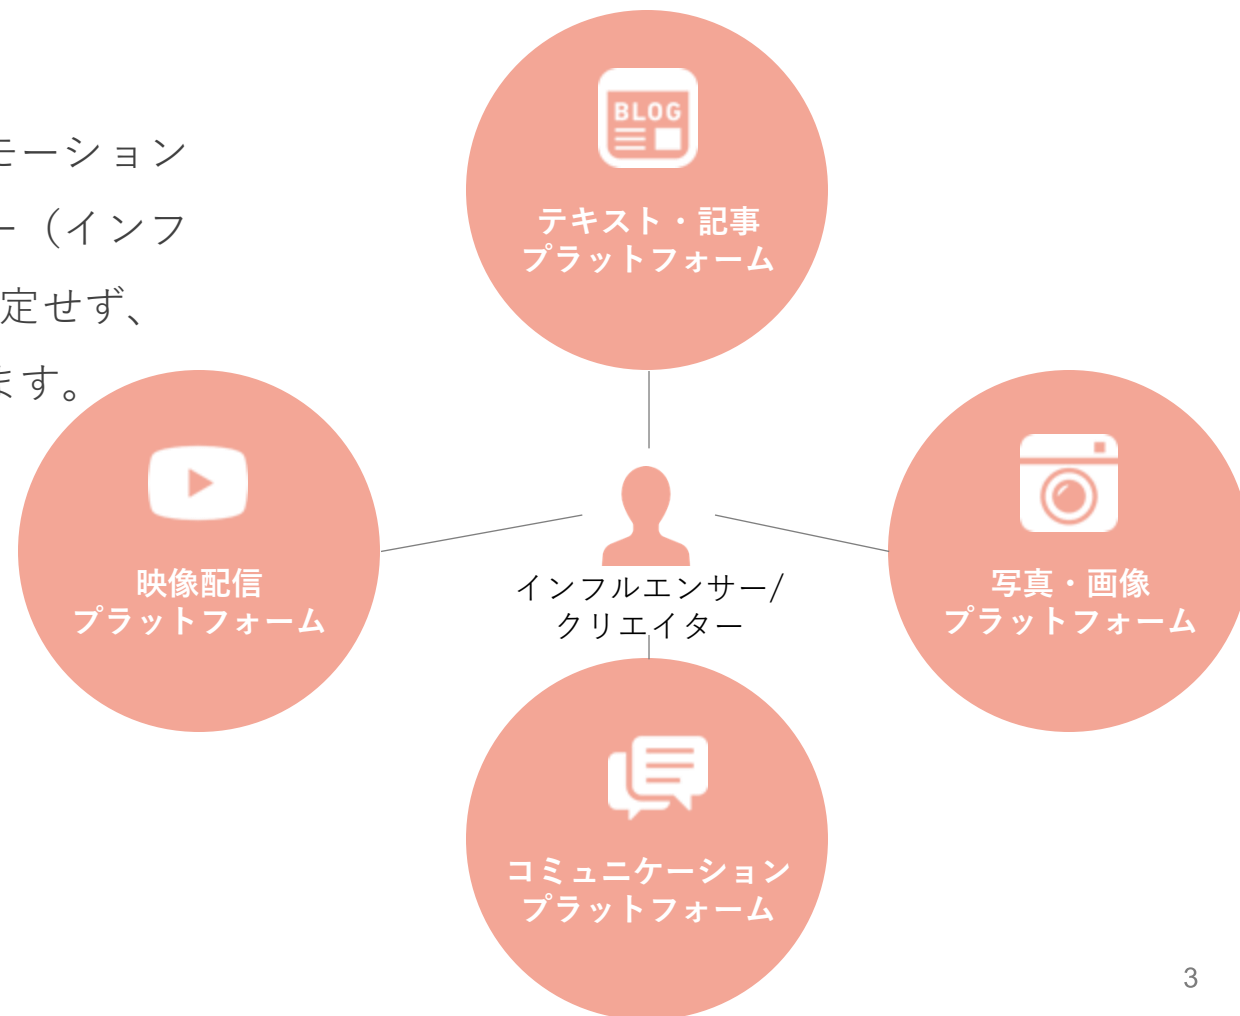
モーション
ー（インフ
定せず、
ます。

BLOG
テキスト・記事
プラットフォーム

映像配信
プラットフォーム

インフルエンサー/
クリエイター

写真・画像
プラットフォーム

コミュニケーション
プラットフォーム

3